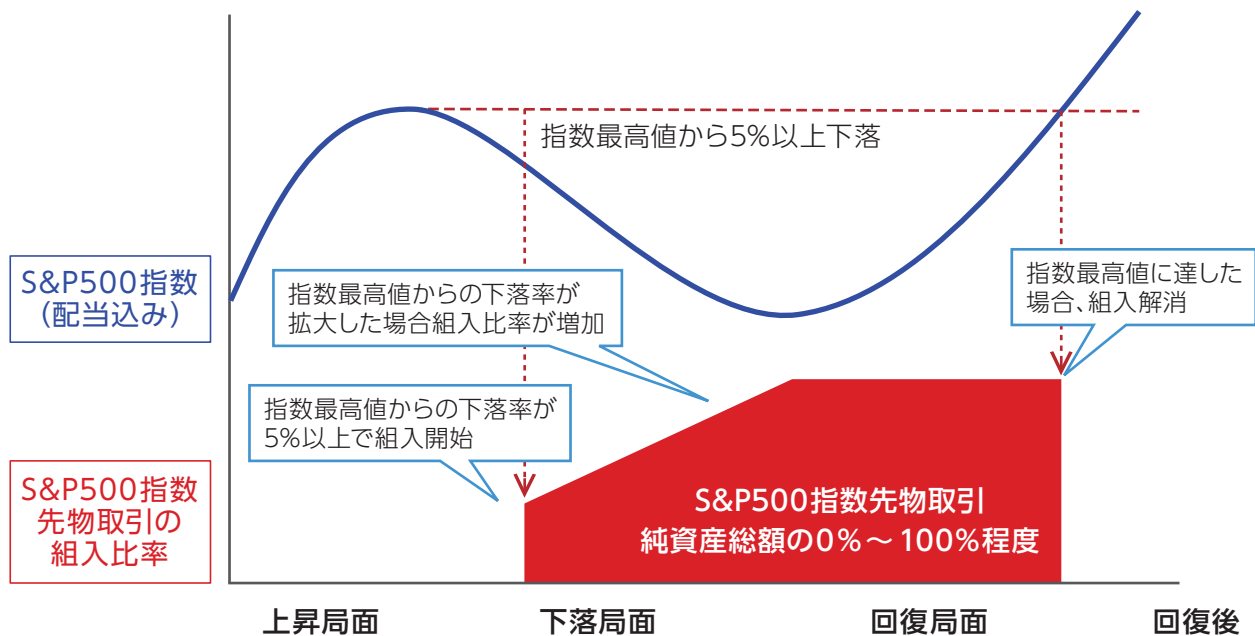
S&P500指数
(配当込み)

S&P500指数
先物取引の
組入比率

指数最高値から5%以上下落

指数最高値からの下落率が
拡大した場合組入比率が増加

指数最高値からの下落率が
5%以上で組入開始

指数最高値に達した
場合、組入解消

S&P500指数先物取引
純資産総額の0%～100%程度

上昇局面

下落局面

回復局面

回復後